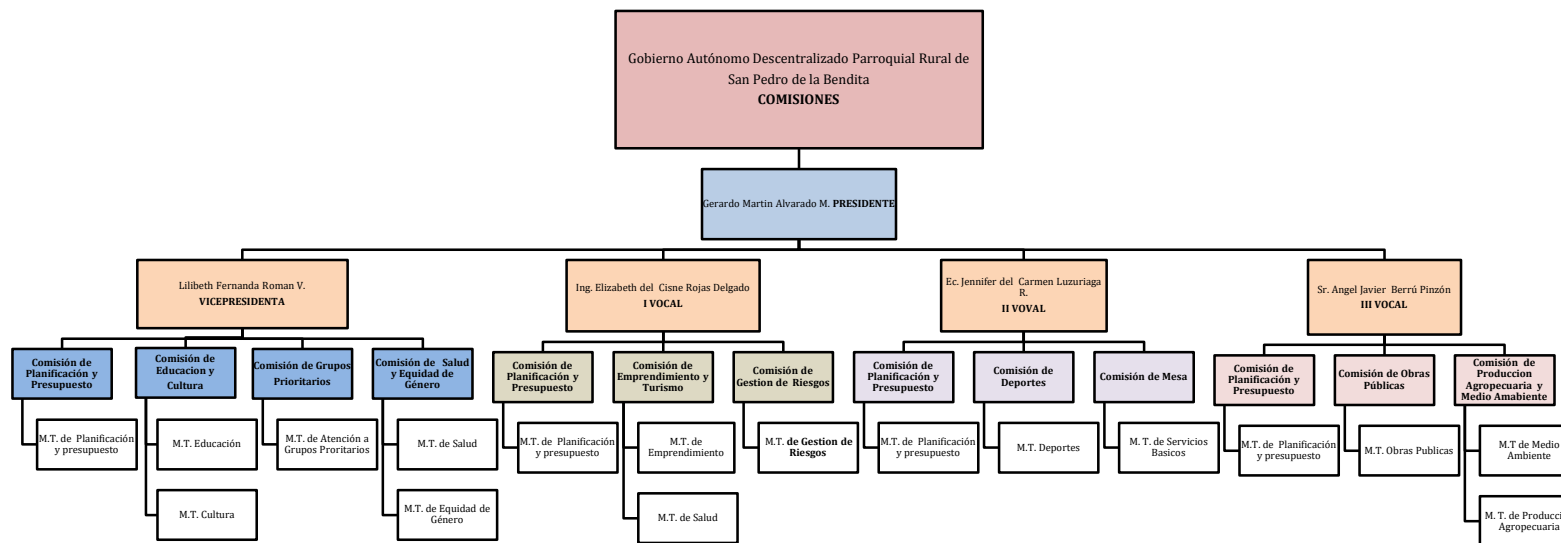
Gobierno Autónomo Descentralizado Parroquial Rural de San Pedro de la Bendita
**COMISIONES**

Gerardo Martin Alvarado M. **PRESIDENTE**

Lilibeth Fernanda Roman V.
**VICEPRESIDENTA**

**Comisión de Planificación y Presupuesto**

M.T. de Planificación y presupuesto

**Comisión de Educacion y Cultura**

M.T. Educación

M.T. Cultura

**Comisión de Grupos Prioritarios**

M.T. de Atención a Grupos Proritarios

**Comisión de Salud y Equidad de Género**

M.T. de Salud

M.T. de Equidad de Género

Ing. Elizabeth del Cisne Rojas Delgado
**I VOCAL**

**Comisión de Planificación y Presupuesto**

M.T. de Planificación y presupuesto

**Comisión de Emprendimiento y Turismo**

M.T. de Emprendimiento

M.T. de Salud

**Comisión de Gestion de Riesgos**

M.T. **de Gestion de Riesgos**

Ec. Jennifer del Carmen Luzuriaga R.
**II VOVAL**

**Comisión de Planificación y Presupuesto**

M.T. de Planificación y presupuesto

**Comisión de Deportes**

M.T. Deportes

**Comisión de Mesa**

M. T. de Servicios Basicos

Sr. Angel Javier Berrú Pinzón
**III VOCAL**

**Comisión de Planificación y Presupuesto**

M.T. de Planificación y presupuesto

**Comisión de Obras Públicas**

M.T. Obras Publicas

**Comisión de Produccion Agropecuaria y Medio Amabiente**

M.T de Medio Ambiente

M. T. de Producci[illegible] Agropecuaria